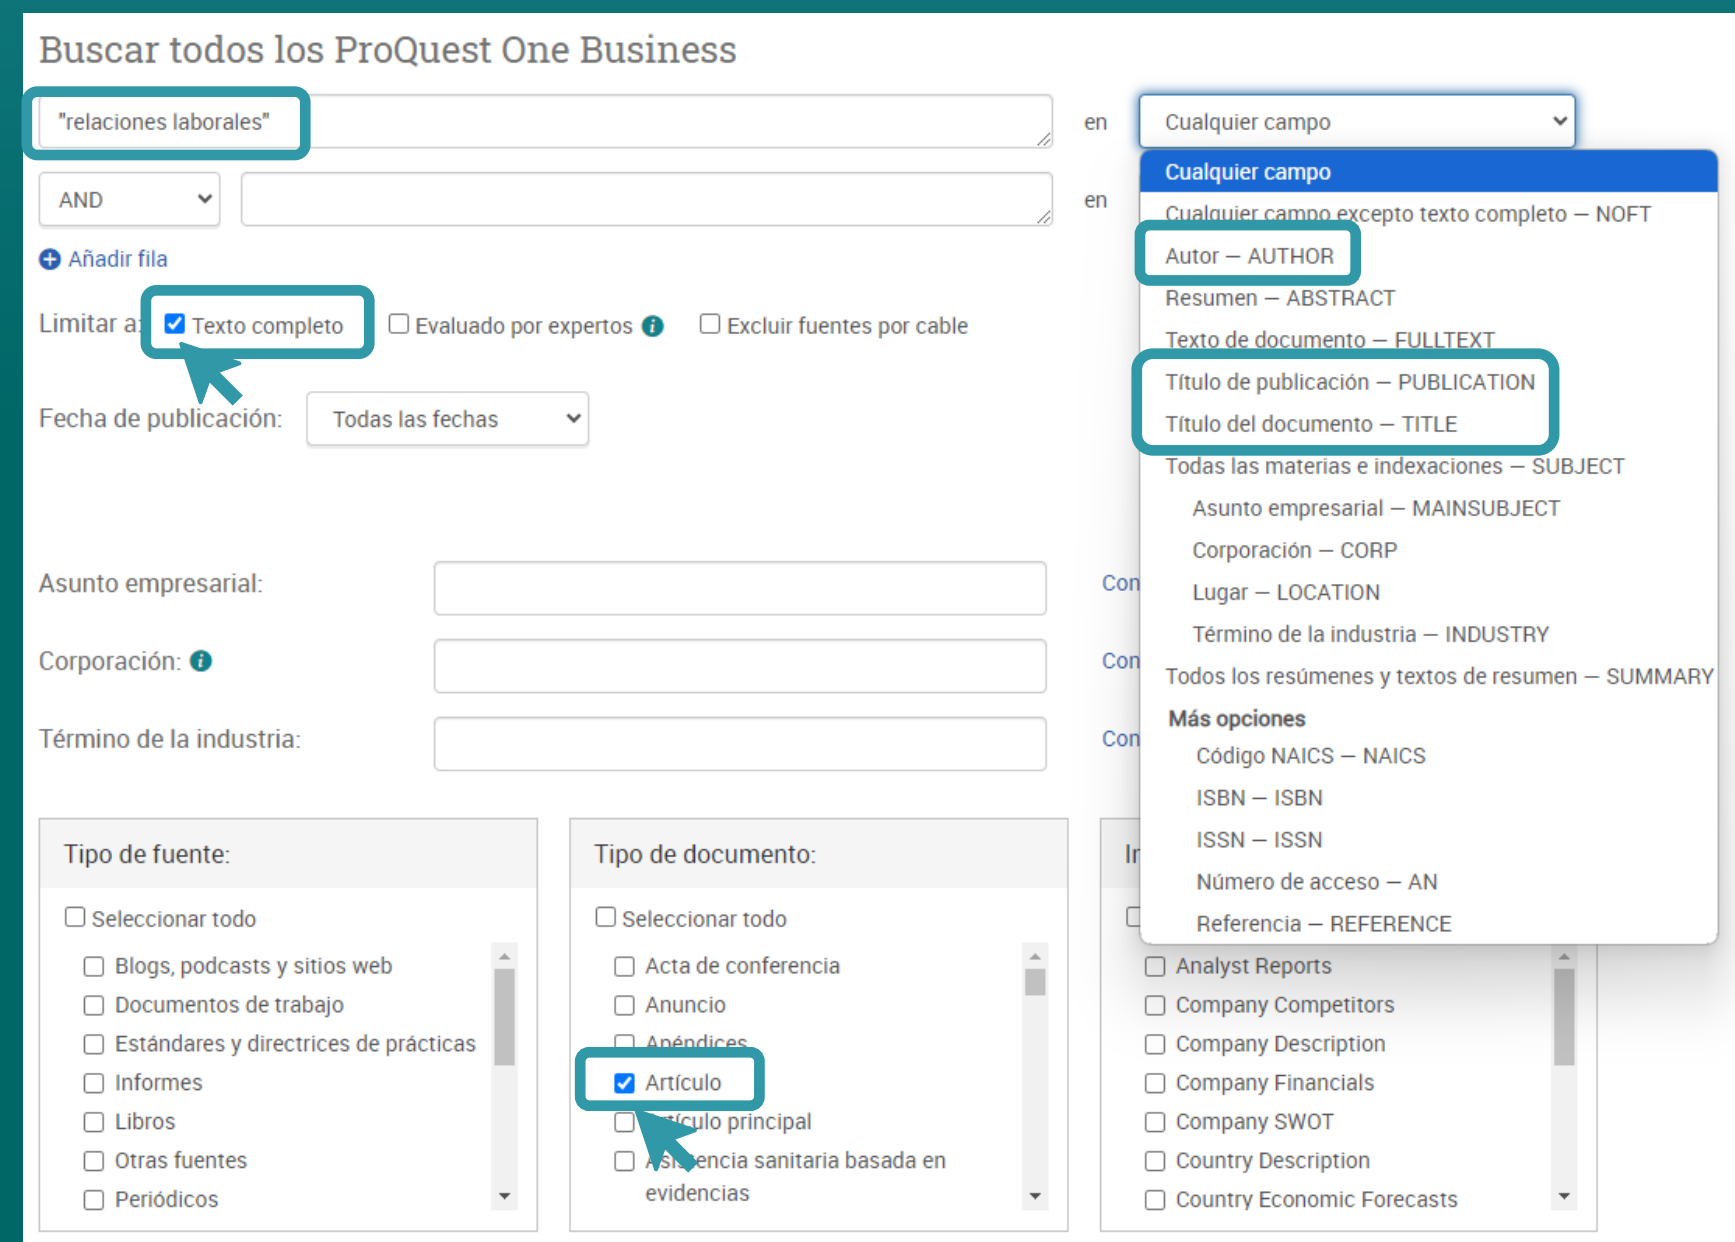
Buscar todos los ProQuest One Business

"relaciones laborales"

en

Cualquier campo

AND

en

Añadir fila

Limitar a: Texto completo Evaluado por expertos Excluir fuentes por cable

Fecha de publicación: Todas las fechas

Cualquier campo
Cualquier campo excepto texto completo — NOFT
Autor — AUTHOR
Resumen — ABSTRACT
Texto de documento — FULLTEXT
Título de publicación — PUBLICATION
Título del documento — TITLE
Todas las materias e indexaciones — SUBJECT
Asunto empresarial — MAINSUBJECT
Corporación — CORP
Lugar — LOCATION
Término de la industria — INDUSTRY
Todos los resúmenes y textos de resumen — SUMMARY
Más opciones
Código NAICS — NAICS
ISBN — ISBN
ISSN — ISSN
Número de acceso — AN
Referencia — REFERENCE

Asunto empresarial:

Con

Corporación:

Con

Término de la industria:

Con

Tipo de fuente:

Seleccionar todo
Blogs, podcasts y sitios web
Documentos de trabajo
Estándares y directrices de prácticas
Informes
Libros
Otras fuentes
Periódicos

Tipo de documento:

Seleccionar todo
Acta de conferencia
Anuncio
Apéndices
Artículo
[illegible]ículo principal
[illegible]encia sanitaria basada en evidencias

In

Analyst Reports
Company Competitors
Company Description
Company Financials
Company SWOT
Country Description
Country Economic Forecasts